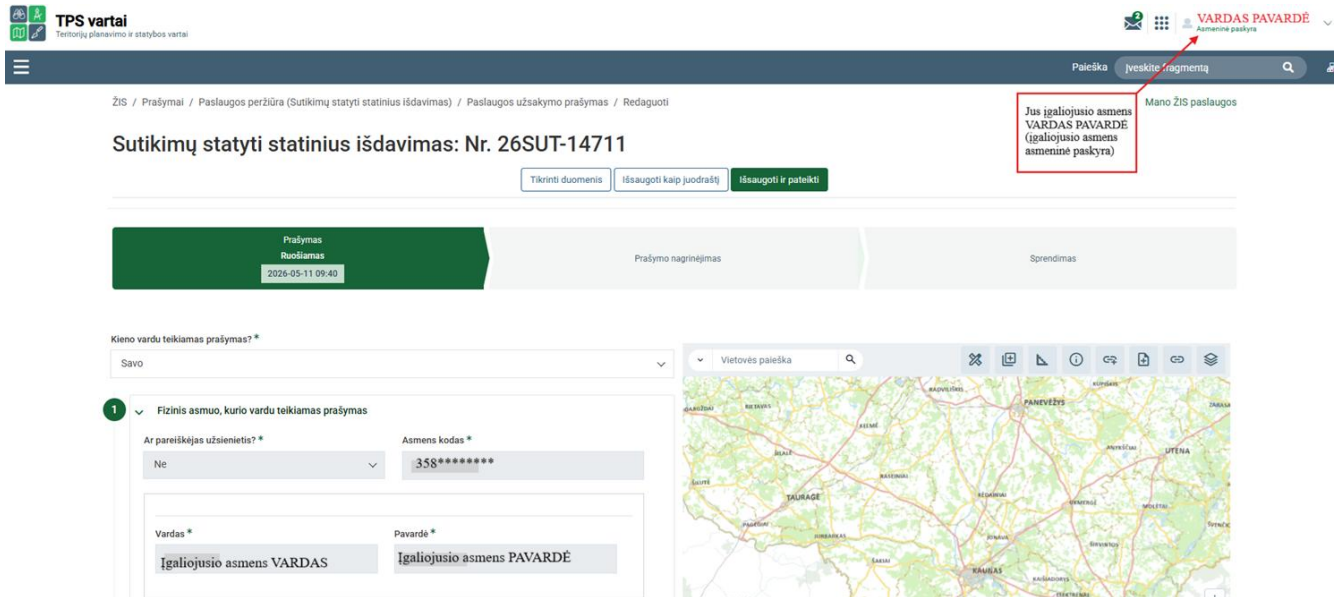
TPS vartai
Teritorijų planavimo ir statybos vartai

2

VARDAS PAVARDĖ
Asmeninė paskyra

Paieška Įveskite fragmentą

ŽIS / Prašymai / Paslaugos peržiūra (Sutikimų statyti statinius išdavimas) / Paslaugos užsakymo prašymas / Redaguoti

Mano ŽIS paslaugos

Jus įgaliojusio asmens VARDAS PAVARDĖ (įgaliojusio asmens asmeninė paskyra)

Sutikimų statyti statinius išdavimas: Nr. 26SUT-14711

Tikrinti duomenis | Išsaugoti kaip juodraštį | Išsaugoti ir pateikti

Prašymas
Ruošiamas
2026-05-11 09:40

Prašymo nagrinėjimas

Sprendimas

Kieno vardu teikiamas prašymas? *
Savo

1 Fizinis asmuo, kurio vardu teikiamas prašymas

Ar pareiškėjas užsienietis? *
Ne

Asmens kodas *
358********

Vardas *
Įgaliojusio asmens VARDAS

Pavardė *
Įgaliojusio asmens PAVARDĖ

Vietovės paieška

RADVILIŠKIS
PANEVĖŽYS
BIRŽAI
RASEINIAI
UTENA
TAURAGĖ
KĖDAINIAI
MOLĖTAI
JONAVA
ŠIRVINTOS
KAUNAS
KAIŠIADORYS
ŠAKIAI
JURBARKAS
ŠILALĖ
TELŠIAI
ŠIAULIAI
RUPIŠKIS
ZARASAI
ANYKŠČIAI
UKMERGĖ
ŠVENČIONYS
ELEKTRĖNAI